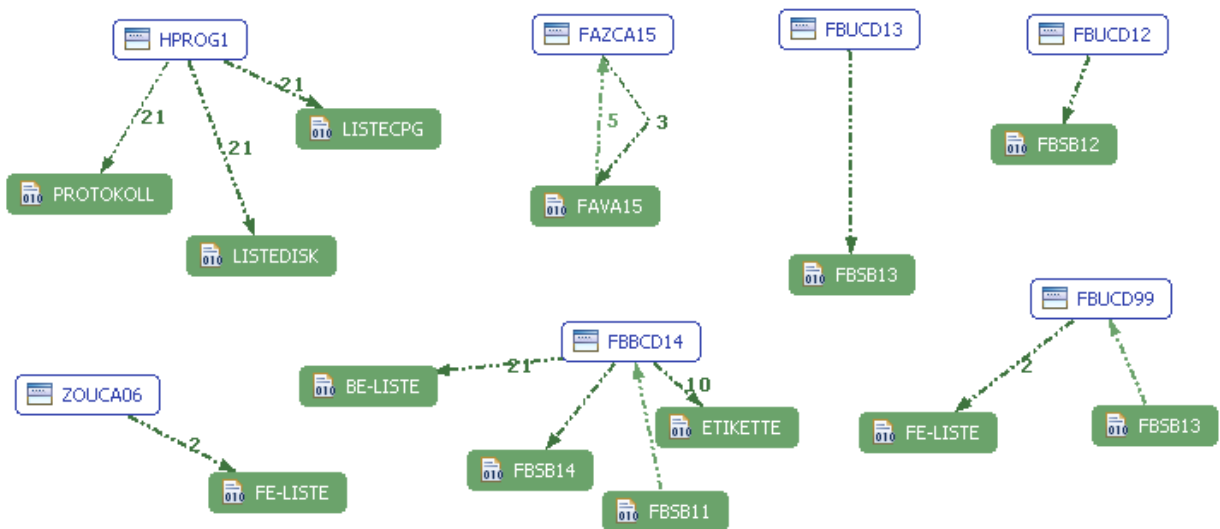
HPROG1

21

21

21

LISTECPG

PROTOKOLL

LISTEDISK

FAZCA15

5

3

FAVA15

FBUCD13

FBSB13

FBUCD12

FBSB12

ZOUCA06

2

FE-LISTE

FBBCD14

21

BE-LISTE

10

ETIKETTE

FBSB14

FBSB11

FBUCD99

2

FE-LISTE

FBSB13